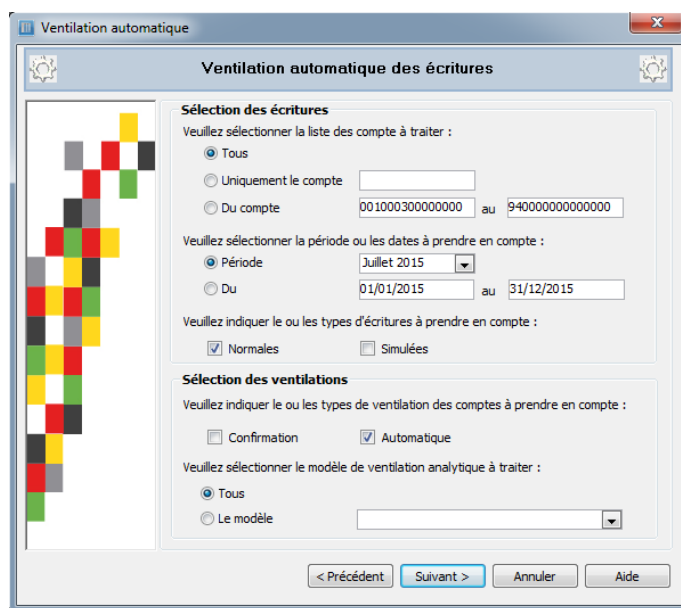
Ventilation automatique

Ventilation automatique des écritures

Sélection des écritures

Veuillez sélectionner la liste des compte à traiter :

Tous

Uniquement le compte

Du compte 001000300000000 au 940000000000000

Veuillez sélectionner la période ou les dates à prendre en compte :

Période Juillet 2015

Du 01/01/2015 au 31/12/2015

Veuillez indiquer le ou les types d'écritures à prendre en compte :

Normales

Simulées

Sélection des ventilations

Veuillez indiquer le ou les types de ventilation des comptes à prendre en compte :

Confirmation

Automatique

Veuillez sélectionner le modèle de ventilation analytique à traiter :

Tous

Le modèle

< Précédent

Suivant >

Annuler

Aide